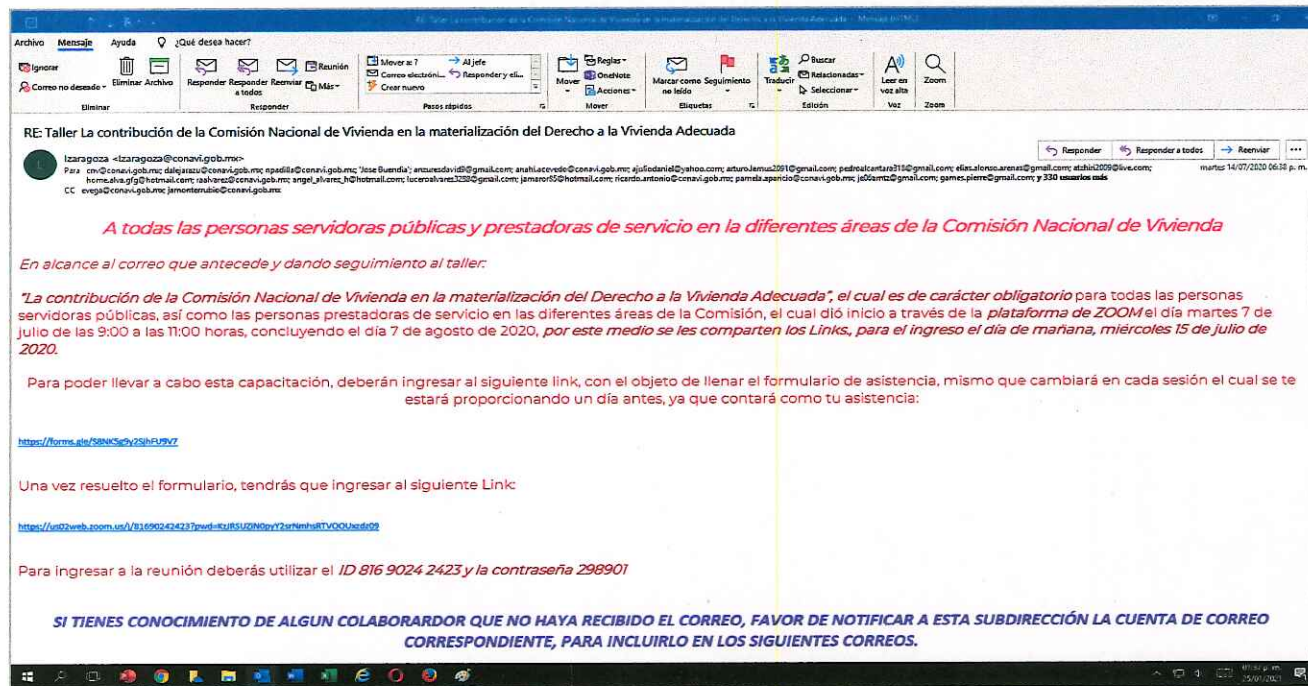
RE: Taller La contribución de la Comisión Nacional de Vivienda en la materialización del Derecho a la Vivienda Adecuada - Mensaje (HTML)

Archivo Mensaje Ayuda ¿Qué desea hacer?

Ignorar
Correo no deseado
Eliminar Archivo
Eliminar
Responder Responder a todos Reenviar
Reunión
Más
Responder
Mover a: ?
Correo electróni...
Crear nuevo
Al jefe
Responder y eli...
Pasos rápidos
Mover
Reglas
OneNote
Acciones
Mover
Marcar como no leído
Seguimiento
Etiquetas
Traducir
Buscar
Relacionadas
Seleccionar
Edición
Leer en voz alta
Voz
Zoom
Zoom

RE: Taller La contribución de la Comisión Nacional de Vivienda en la materialización del Derecho a la Vivienda Adecuada

Responder Responder a todos Reenviar

Izaragoza <izaragoza@conavi.gob.mx>
Para cnv@conavi.gob.mx; dalejarazu@conavi.gob.mx; npadilla@conavi.gob.mx; 'Jose Buendia'; anzuresdavid@gmail.com; anahi.acevedo@conavi.gob.mx; ajuliodaniel@yahoo.com; arturo.lemus2091@gmail.com; pedroalcantara315@gmail.com; elias.alonso.arenas@gmail.com; atzhin2009@live.com; home.alva.gfg@hotmail.com; raalvarez@conavi.gob.mx; angel_alvarez_h@hotmail.com; luceroalvarez3258@gmail.com; jamaro85@hotmail.com; ricardo.antonio@conavi.gob.mx; pamela.aparicio@conavi.gob.mx; je00amtz@gmail.com; games.pierre@gmail.com; y 330 usuarios más
CC evega@conavi.gob.mx; jamonterrubio@conavi.gob.mx
martes 14/07/2020 06:38 p. m.

A todas las personas servidoras públicas y prestadoras de servicio en la diferentes áreas de la Comisión Nacional de Vivienda

En alcance al correo que antecede y dando seguimiento al taller:

"La contribución de la Comisión Nacional de Vivienda en la materialización del Derecho a la Vivienda Adecuada", el cual es de carácter obligatorio para todas las personas servidoras públicas, así como las personas prestadoras de servicio en las diferentes áreas de la Comisión, el cual dió inicio a través de la plataforma de ZOOM el día martes 7 de julio de las 9:00 a las 11:00 horas, concluyendo el día 7 de agosto de 2020, por este medio se les comparten los Links., para el ingreso el día de mañana, miércoles 15 de julio de 2020.

Para poder llevar a cabo esta capacitación, deberán ingresar al siguiente link, con el objeto de llenar el formulario de asistencia, mismo que cambiará en cada sesión el cual se te estará proporcionando un día antes, ya que contará como tu asistencia:

https://forms.gle/S8NK5g9y2SjhFU9V7

Una vez resuelto el formulario, tendrás que ingresar al siguiente Link:

https://us02web.zoom.us/j/81690242423?pwd=KzJRSUZiN0pyY2srNmhsRTVOOUszdz09

Para ingresar a la reunión deberás utilizar el ID 816 9024 2423 y la contraseña 298901

SI TIENES CONOCIMIENTO DE ALGUN COLABORARDOR QUE NO HAYA RECIBIDO EL CORREO, FAVOR DE NOTIFICAR A ESTA SUBDIRECCIÓN LA CUENTA DE CORREO CORRESPONDIENTE, PARA INCLUIRLO EN LOS SIGUIENTES CORREOS.

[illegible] p. m.
25/01/2021